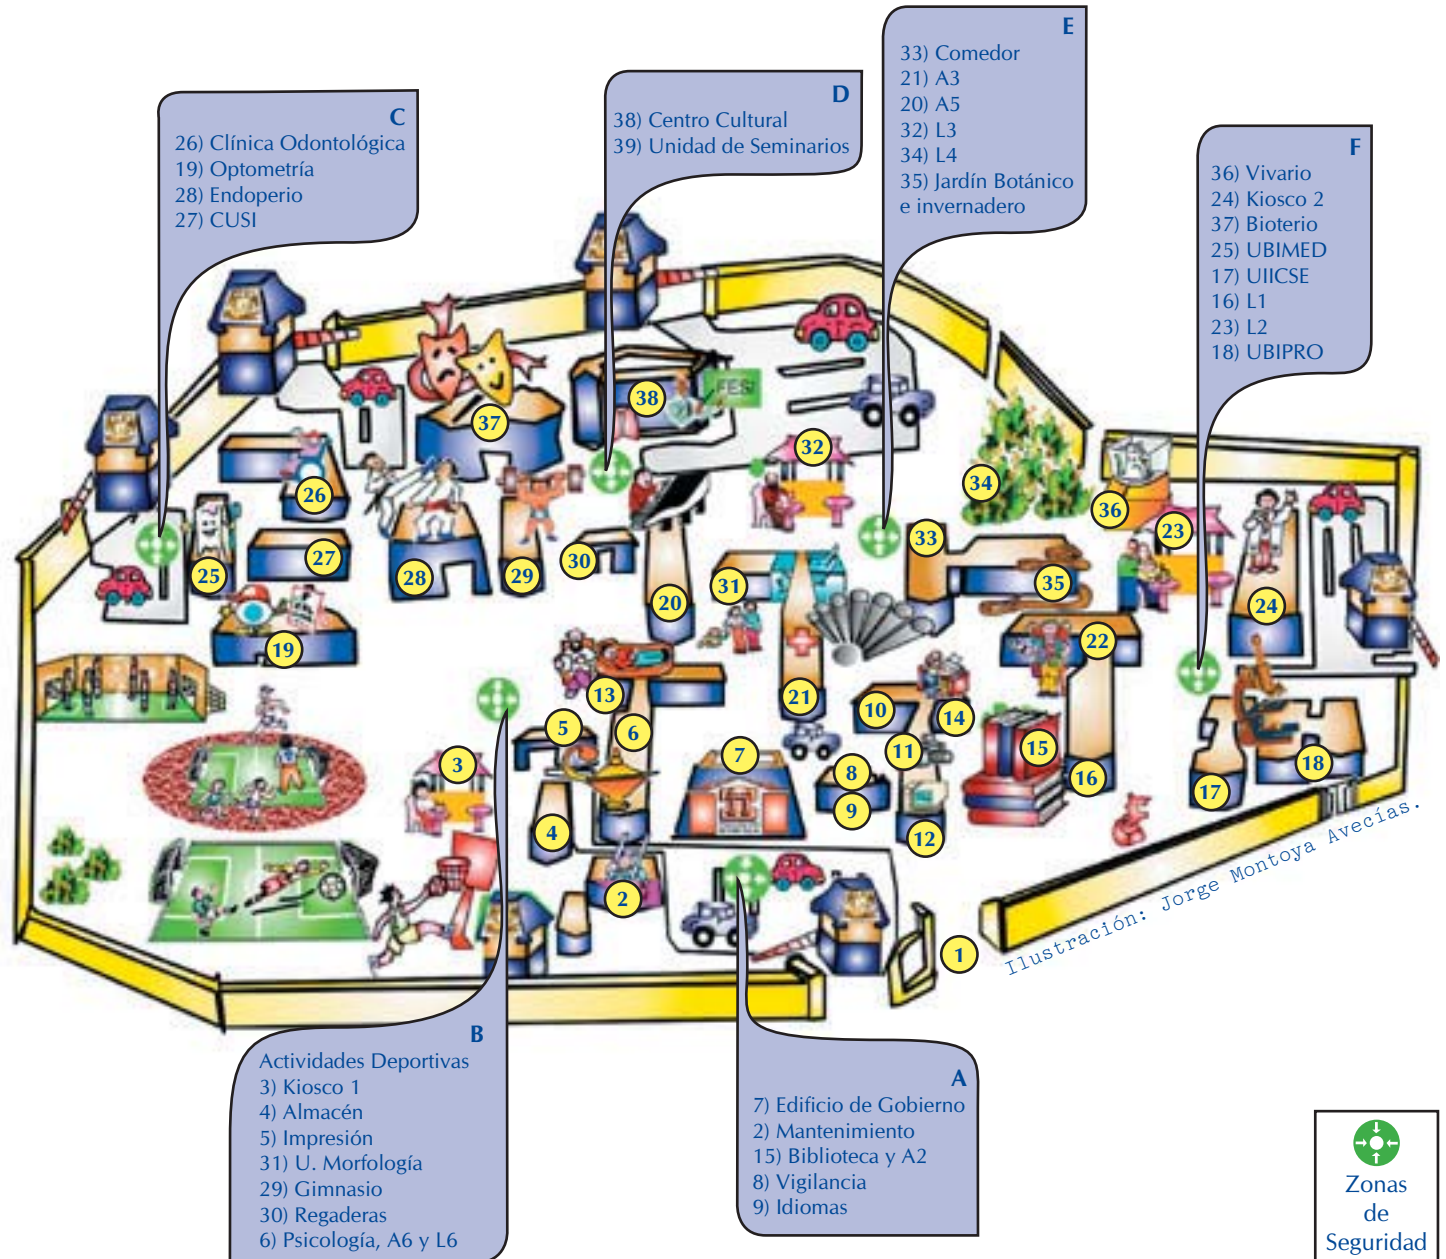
C
26) Clínica Odontológica
19) Optometría
28) Endoperio
27) CUSI

D
38) Centro Cultural
39) Unidad de Seminarios

E
33) Comedor
21) A3
20) A5
32) L3
34) L4
35) Jardín Botánico e invernadero

F
36) Vivario
24) Kiosco 2
37) Bioterio
25) UBIMED
17) UIICSE
16) L1
23) L2
18) UBIPRO

FES I

37 38 32 26 34 36 23 30 33 27 28 29 35 25 31 20 24 22 19 13 5 6 21 10 14 15 7 3 11 8 16 18 9 4 17 12 2 1

Ilustración: Jorge Montoya Avecías.

B
Actividades Deportivas
3) Kiosco 1
4) Almacén
5) Impresión
31) U. Morfología
29) Gimnasio
30) Regaderas
6) Psicología, A6 y L6

A
7) Edificio de Gobierno
2) Mantenimiento
15) Biblioteca y A2
8) Vigilancia
9) Idiomas

Zonas de Seguridad